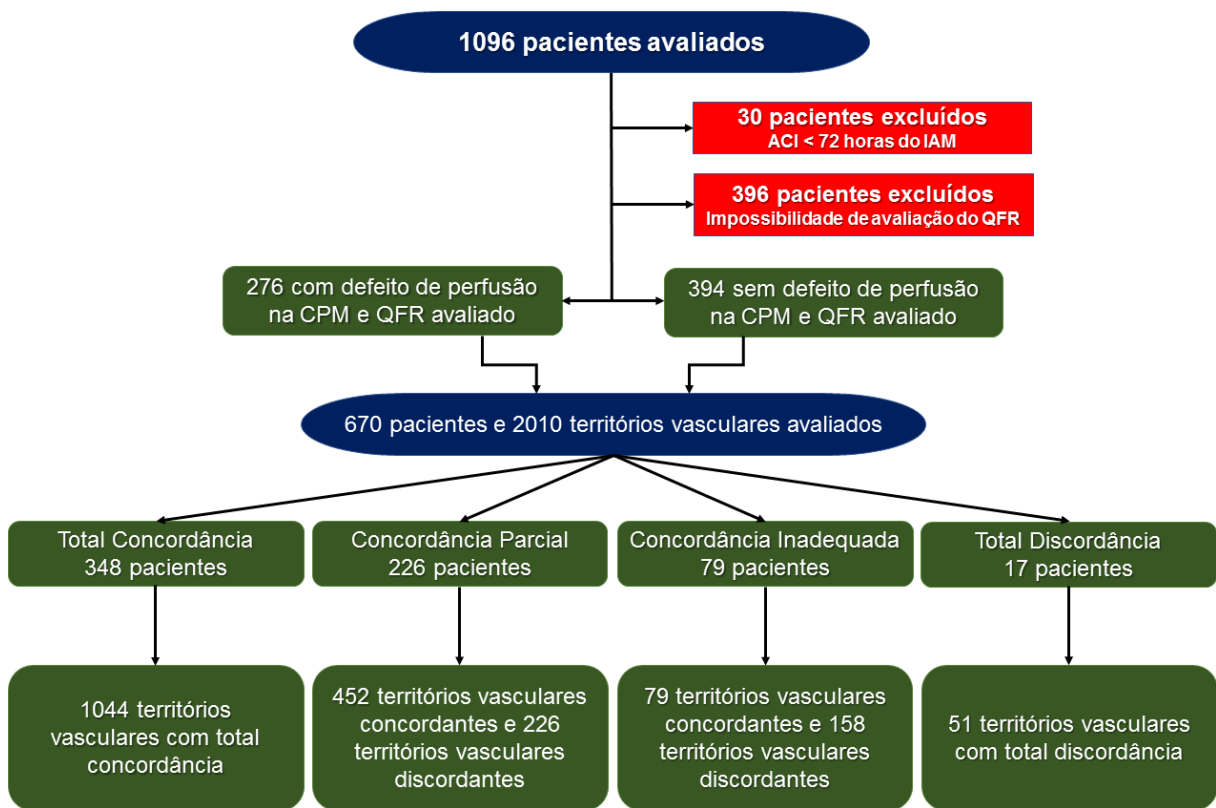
1096 pacientes avaliados

30 pacientes excluídos
ACI < 72 horas do IAM

396 pacientes excluídos
Impossibilidade de avaliação do QFR

276 com defeito de perfusão na CPM e QFR avaliado

394 sem defeito de perfusão na CPM e QFR avaliado

670 pacientes e 2010 territórios vasculares avaliados

Total Concordância
348 pacientes

Concordância Parcial
226 pacientes

Concordância Inadequada
79 pacientes

Total Discordância
17 pacientes

1044 territórios vasculares com total concordância

452 territórios vasculares concordantes e 226 territórios vasculares discordantes

79 territórios vasculares concordantes e 158 territórios vasculares discordantes

51 territórios vasculares com total discordância